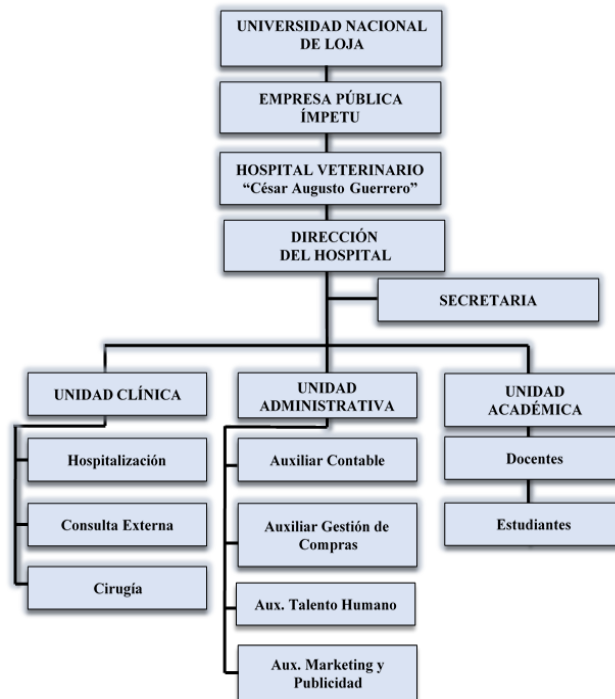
UNIVERSIDAD NACIONAL DE LOJA

EMPRESA PÚBLICA ÍMPETU

HOSPITAL VETERINARIO "César Augusto Guerrero"

DIRECCIÓN DEL HOSPITAL

SECRETARIA

UNIDAD CLÍNICA

Hospitalización

Consulta Externa

Cirugía

UNIDAD ADMINISTRATIVA

Auxiliar Contable

Auxiliar Gestión de Compras

Aux. Talento Humano

Aux. Marketing y Publicidad

UNIDAD ACADÉMICA

Docentes

Estudiantes